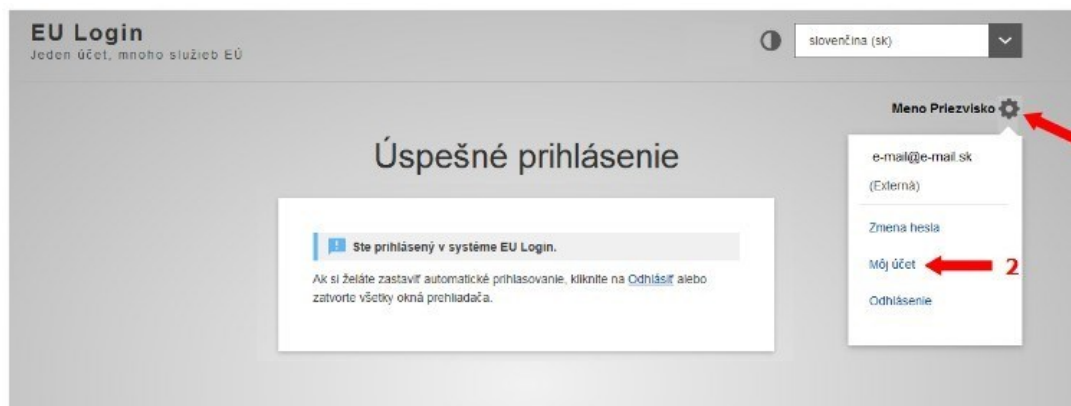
EU Login
Jeden účet, mnoho služieb EÚ

slovenčina (sk)

Meno Priezvisko

Úspešné prihlásenie

e-mail@e-mail.sk
(Externá)

Zmena hesla

Môj účet

2

Odhlásenie

Ste prihlásený v systéme EU Login.

Ak si želáte zastaviť automatické prihlasovanie, kliknite na Odhlásiť alebo zatvorte všetky okná prehliadača.